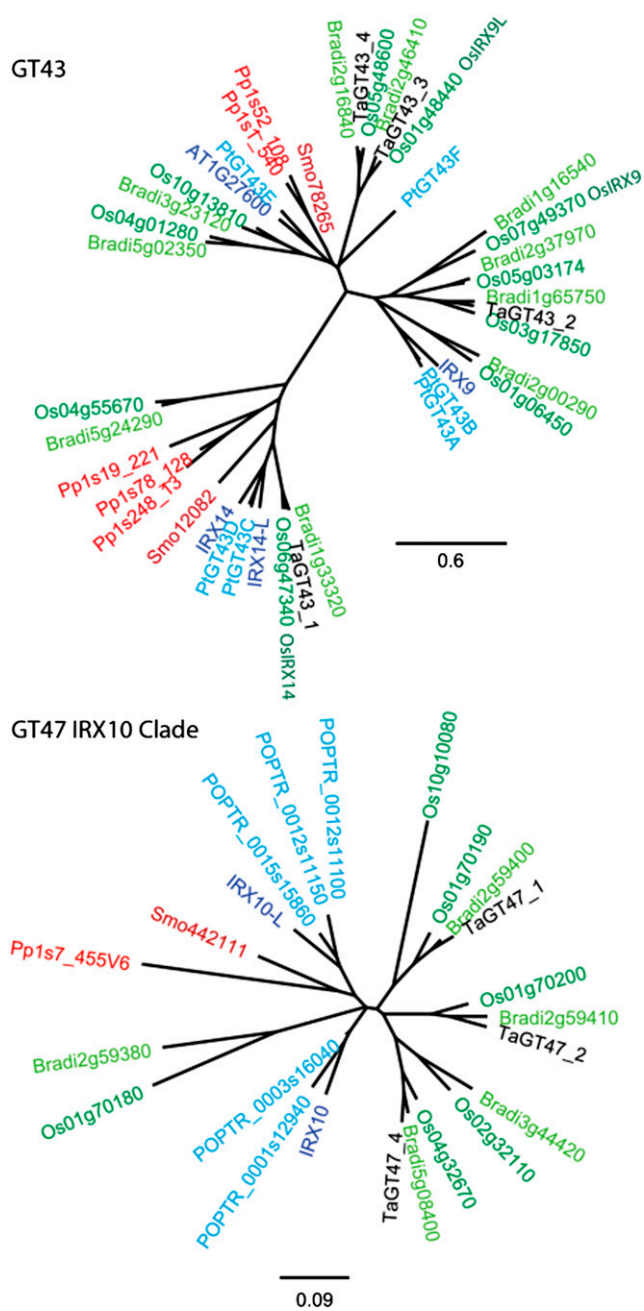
GT43

Pp1s52_108
Pp1s1_540
Smo78265
PtGT43E
AT1G27600
Os10g13810
Bradi3g23120
Os04g01280
Bradi5g02350
Bradi2g16840
TaGT43_4
Os05g48600
Bradi2g46410
TaGT43_3
Os01g48440 OsIRX9L
PtGT43F
Bradi1g16540
Os07g49370 OsIRX9
Bradi2g37970
Os05g03174
Bradi1g65750
TaGT43_2
Os03g17850
IRX9
PtGT43B
PtGT43A
Bradi2g00290
Os01g06450
Os04g55670
Bradi5g24290
Pp1s19_221
Pp1s78_128
Pp1s248_13
Smo12082
IRX14
PtGT43D
PtGT43C
IRX14-L
Os06g47340 OsIRX14
TaGT43_1
Bradi1g33320

0.6

GT47 IRX10 Clade

POPTR_0015s15860
POPTR_0012s11150
POPTR_0012s11100
IRX10-L
Smo442111
Pp1s7_455V6
Os10g10080
Os01g70190
Bradi2g59400
TaGT47_1
Os01g70200
Bradi2g59410
TaGT47_2
Bradi2g59380
Os01g70180
POPTR_0003s16040
POPTR_0001s12940
IRX10
TaGT47_4
Bradi5g08400
Os04g32670
Os02g32110
Bradi3g44420

0.09